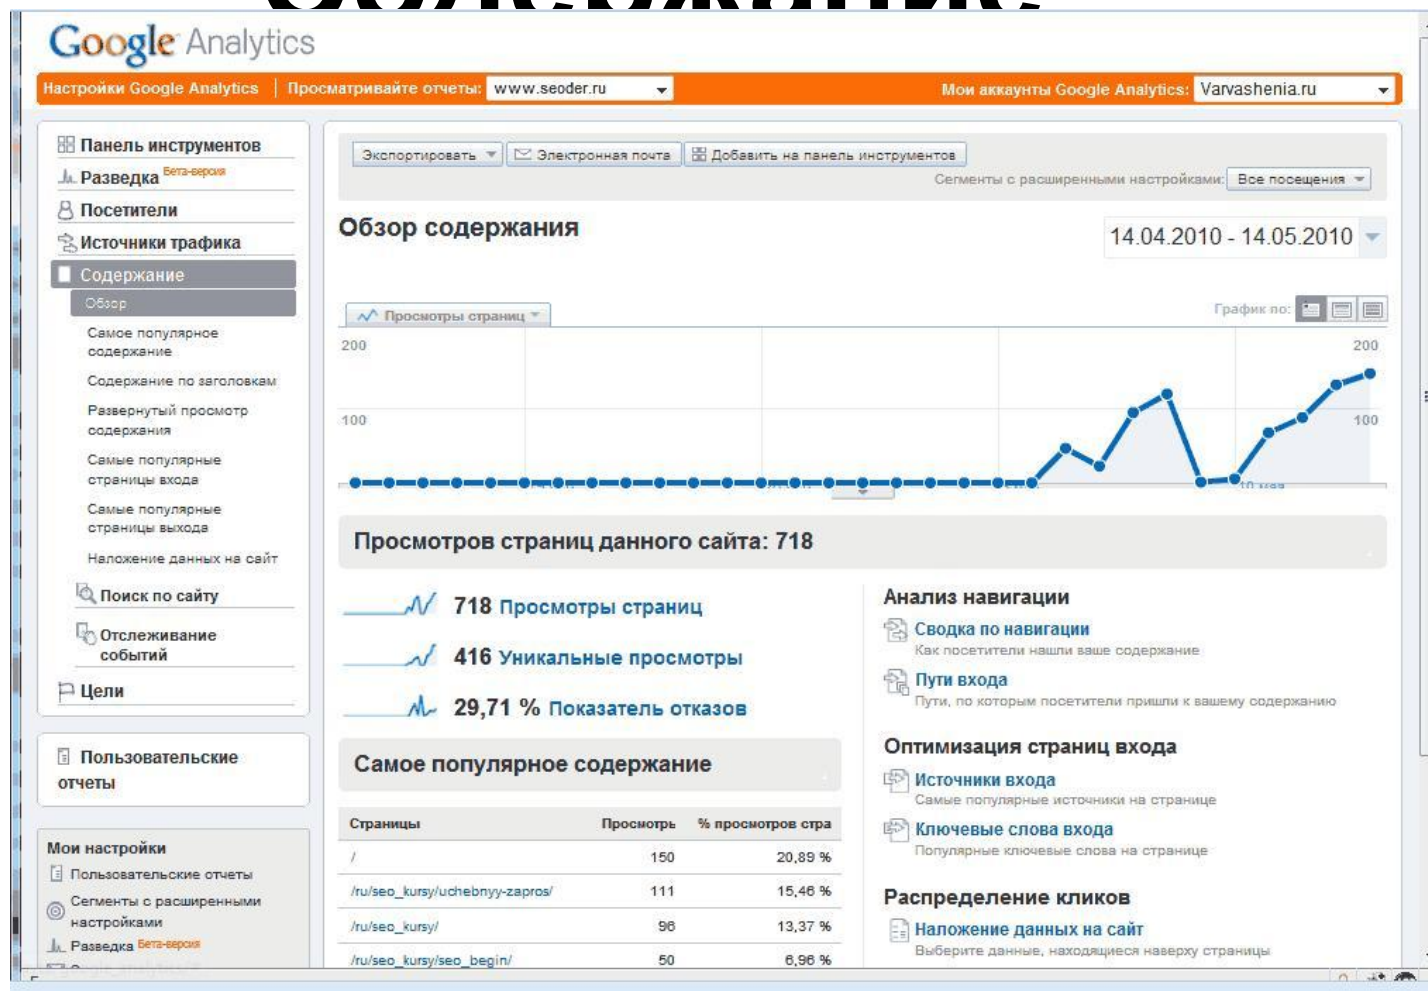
Google Analytics

Настройки Google Analytics | Просматривайте отчеты: www.seoder.ru

Мои аккаунты Google Analytics: Varvashenia.ru

Панель инструментов
Разведка Бета-версия
Посетители
Источники трафика
Содержание
Обзор
Самое популярное содержание
Содержание по заголовкам
Развернутый просмотр содержания
Самые популярные страницы входа
Самые популярные страницы выхода
Наложение данных на сайт
Поиск по сайту
Отслеживание событий
Цели

Пользовательские отчеты

Мои настройки
Пользовательские отчеты
Сегменты с расширенными настройками
Разведка Бета-версия

Экспортировать | Электронная почта | Добавить на панель инструментов

Сегменты с расширенными настройками: Все посещения

Обзор содержания

14.04.2010 - 14.05.2010

Просмотры страниц

График по:

200
100
200
100

Просмотров страниц данного сайта: 718

718 Просмотры страниц
416 Уникальные просмотры
29,71 % Показатель отказов

Самое популярное содержание

| Страницы | Просмотры | % просмотров стра |
|---|---|---|
| / | 150 | 20,89 % |
| /ru/seo_kursy/uchebnyy-zapros/ | 111 | 15,46 % |
| /ru/seo_kursy/ | 96 | 13,37 % |
| /ru/seo_kursy/seo_begin/ | 50 | 6,96 % |

Анализ навигации
Сводка по навигации
Как посетители нашли ваше содержание
Пути входа
Пути, по которым посетители пришли к вашему содержанию

Оптимизация страниц входа
Источники входа
Самые популярные источники на странице
Ключевые слова входа
Популярные ключевые слова на странице

Распределение кликов
Наложение данных на сайт
Выберите данные, находящиеся наверху страницы